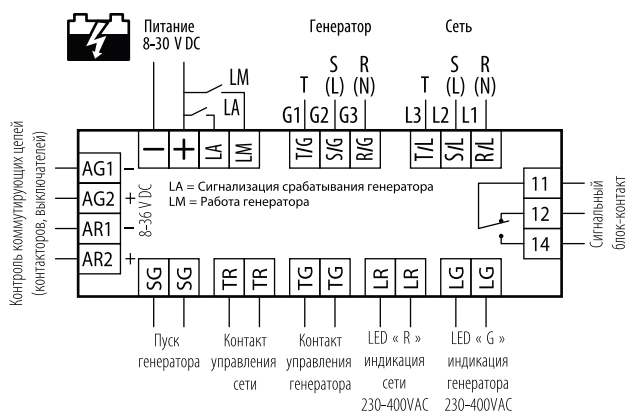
Питание
8-30 V DC

Генератор

Сеть

LM
LA

T
S
(L)
R
(N)

T
S
(L)
R
(N)

G1 G2 G3

L3 L2 L1

— + LA LM T/G S/G R/G T/L S/L R/L

Контроль коммутирующих цепей
(контакторов, выключателей)

AG1 –
AG2 +
AR1 –
AR2 +

8-36 V DC

LA = Сигнализация срабатывания генератора
LM = Работа генератора

11
12
14

Сигнальный
блок-контакт

SG SG TR TR TG TG LR LR LG LG

Пуск
генератора

Контакт
управления
сети

Контакт
управления
генератора

LED « R »
индикация
сети
230–400VAC

LED « G »
индикация
генератора
230–400VAC